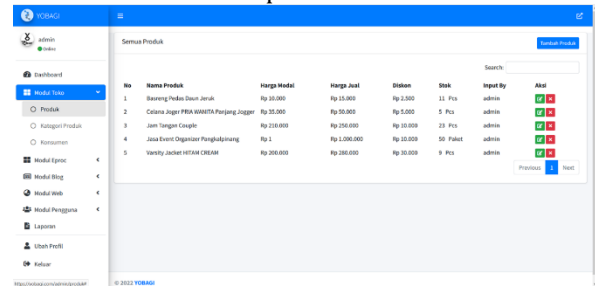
YOBAGI

admin
Online

Dashboard
Modul Toko
Produk
Kategori Produk
Konsumen
Modul Eproc
Modul Blog
Modul Web
Modul Pengguna
Laporan
Ubah Profil
Keluar

Semua Produk

Tambah Produk

Search:

| No | Nama Produk | Harga Modal | Harga Jual | Diskon | Stok | Input By | Aksi |
|---|---|---|---|---|---|---|---|
| 1 | Basreng Pedas Daun Jeruk | Rp 10.000 | Rp 15.000 | Rp 2.500 | 11 Pcs | admin | |
| 2 | Celana Joger PRIA WANITA Panjang Jogger | Rp 35.000 | Rp 50.000 | Rp 5.000 | 5 Pcs | admin | |
| 3 | Jam Tangan Couple | Rp 210.000 | Rp 250.000 | Rp 10.000 | 23 Pcs | admin | |
| 4 | Jasa Event Organizer Pangkalpinang | Rp 1 | Rp 1.000.000 | Rp 10.000 | 50 Paket | admin | |
| 5 | Varsity Jacket HITAM CREAM | Rp 200.000 | Rp 280.000 | Rp 30.000 | 9 Pcs | admin | |

Previous 1 Next

https://yobagi.com/admin/produk#

© 2022 YOBAGI